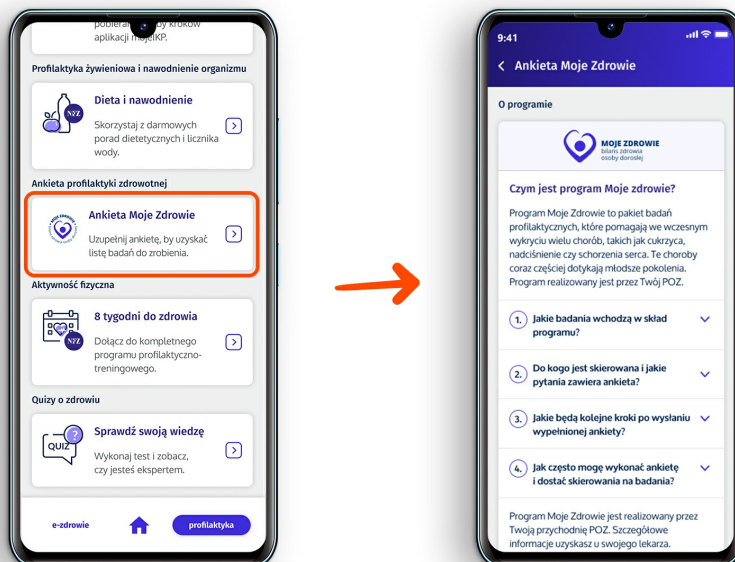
pobierania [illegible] kroków aplikacji mojeIKP.

Profilaktyka żywieniowa i nawodnienie organizmu

NFZ

Dieta i nawodnienie

Skorzystaj z darmowych porad dietetycznych i licznika wody.

Ankieta profilaktyki zdrowotnej

Ankieta Moje Zdrowie

Uzupełnij ankietę, by uzyskać listę badań do zrobienia.

Aktywność fizyczna

NFZ

8 tygodni do zdrowia

Dołącz do kompletnego programu profilaktyczno-treningowego.

Quizy o zdrowiu

QUIZ

Sprawdź swoją wiedzę

Wykonaj test i zobacz, czy jesteś ekspertem.

e-zdrowie

profilaktyka

9:41

Ankieta Moje Zdrowie

O programie

MOJE ZDROWIE bilans zdrowia osoby dorosłej

Czym jest program Moje zdrowie?

Program Moje Zdrowie to pakiet badań profilaktycznych, które pomagają we wczesnym wykryciu wielu chorób, takich jak cukrzyca, nadciśnienie czy schorzenia serca. Te choroby coraz częściej dotykają młodsze pokolenia. Program realizowany jest przez Twój POZ.

1. Jakie badania wchodzą w skład programu?

2. Do kogo jest skierowana i jakie pytania zawiera ankieta?

3. Jakie będą kolejne kroki po wysłaniu wypełnionej ankiety?

4. Jak często mogę wykonać ankietę i dostać skierowania na badania?

Program Moje Zdrowie jest realizowany przez Twoją przychodnię POZ. Szczegółowe informacje uzyskasz u swojego lekarza.